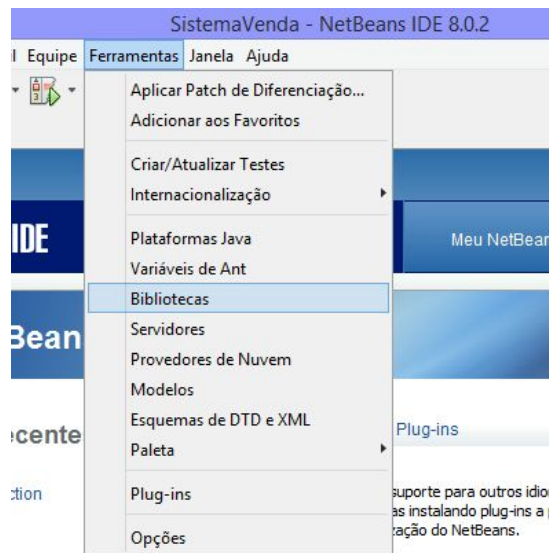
SistemaVenda - NetBeans IDE 8.0.2

l Equipe Ferramentas Janela Ajuda

Aplicar Patch de Diferenciação...
Adicionar aos Favoritos

Criar/Atualizar Testes
Internacionalização

IDE

Meu NetBean

Plataformas Java
Variáveis de Ant
Bibliotecas

Bean

Servidores
Provedores de Nuvem
Modelos
Esquemas de DTD e XML

ecente

Plug-ins

Paleta

ction

Plug-ins

suporte para outros idio
as instalando plug-ins a
zação do NetBeans.

Opções